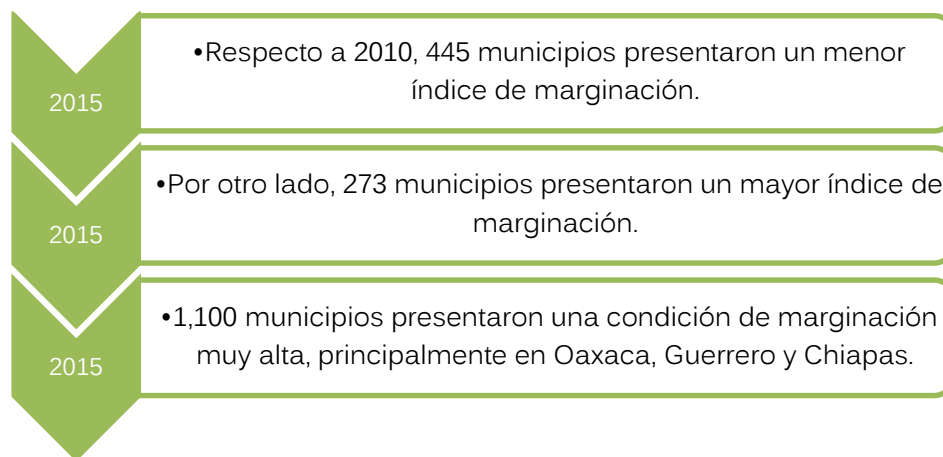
2015

•Respecto a 2010, 445 municipios presentaron un menor índice de marginación.

2015

•Por otro lado, 273 municipios presentaron un mayor índice de marginación.

2015

•1,100 municipios presentaron una condición de marginación muy alta, principalmente en Oaxaca, Guerrero y Chiapas.